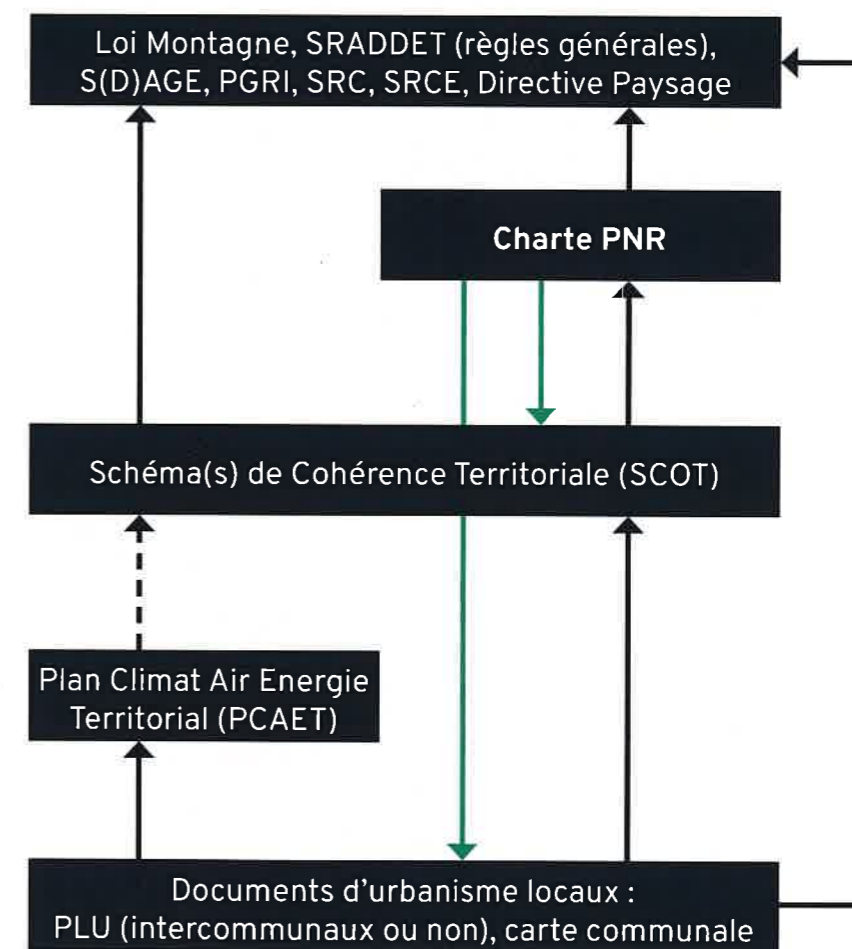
Loi Montagne, SRADDET (règles générales), S(D)AGE, PGRI, SRC, SRCE, Directive Paysage

Charte PNR

Schéma(s) de Cohérence Territoriale (SCOT)

Plan Climat Air Energie Territorial (PCAET)

Documents d'urbanisme locaux : PLU (intercommunaux ou non), carte communale